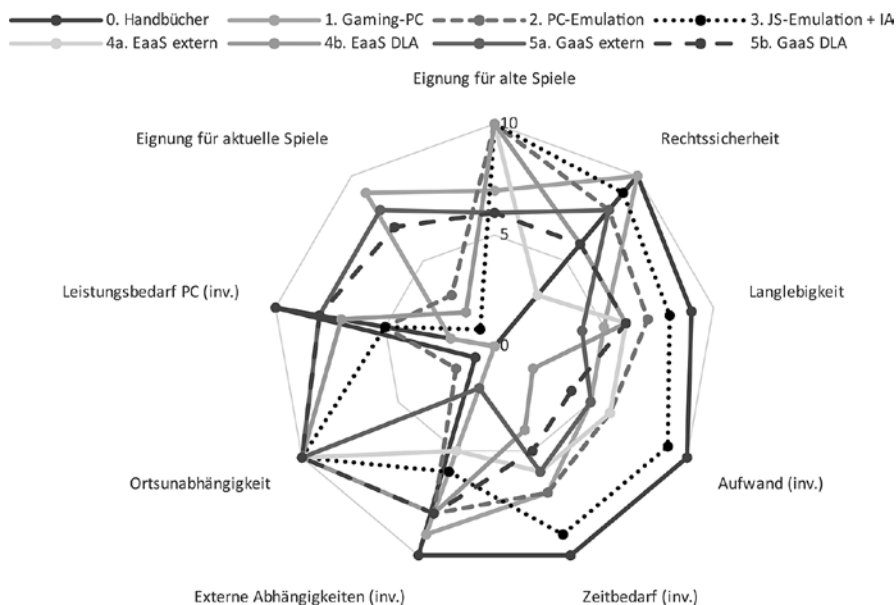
0. Handbücher
1. Gaming-PC
2. PC-Emulation
3. JS-Emulation + IA
4a. EaaS extern
4b. EaaS DLA
5a. GaaS extern
5b. GaaS DLA

Eignung für alte Spiele
Rechtssicherheit
Langlebigkeit
Aufwand (inv.)
Zeitbedarf (inv.)
Externe Abhängigkeiten (inv.)
Ortsunabhängigkeit
Leistungsbedarf PC (inv.)
Eignung für aktuelle Spiele

10
5
0